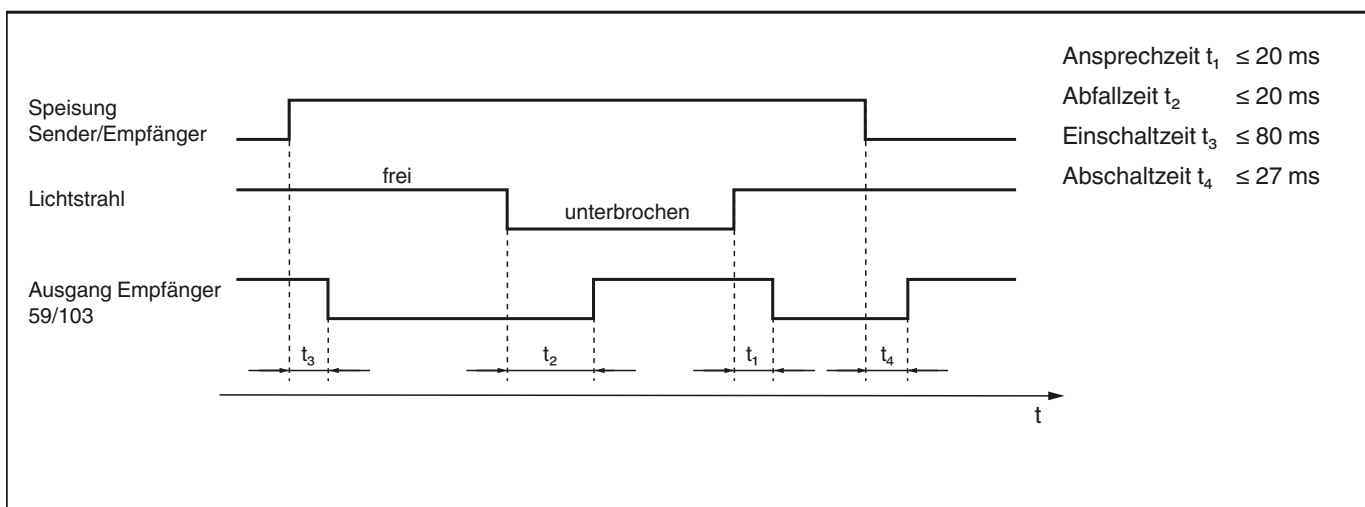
Ansprechzeit $t_1$ $\leq$ 20 ms
Abfallzeit $t_2$ $\leq$ 20 ms
Einschaltzeit $t_3$ $\leq$ 80 ms
Abschaltzeit $t_4$ $\leq$ 27 ms

Speisung Sender/Empfänger

frei

Lichtstrahl

unterbrochen

Ausgang Empfänger 59/103

$t_3$

$t_2$

$t_1$

$t_4$

t